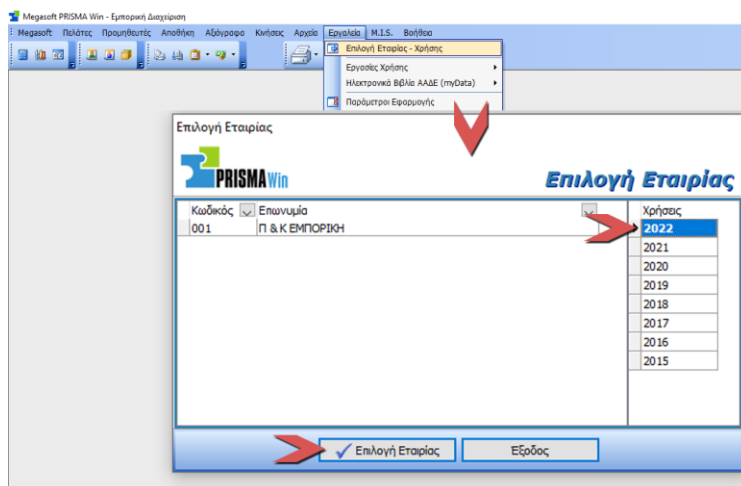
Megasoft PRISMA Win - Εμπορική Διαχείριση

Megasoft Πελάτες Προμηθευτές Αποθήκη Αξιόγραφα Κινήσεις Αρχεία Εργαλεία M.I.S. Βοήθεια

Επιλογή Εταιρίας - Χρήσης
Εργασίες Χρήσης
Ηλεκτρονικά Βιβλία ΑΑΔΕ (myData)
Παράμετροι Εφαρμογής

Επιλογή Εταιρίας

PRISMA Win

Επιλογή Εταιρίας

| Κωδικός | Επωνυμία |
|---|---|
| 001 | Π & Κ ΕΜΠΟΡΙΚΗ |

| Χρήσεις |
|---|
| 2022 |
| 2021 |
| 2020 |
| 2019 |
| 2018 |
| 2017 |
| 2016 |
| 2015 |

Επιλογή Εταιρίας
Έξοδος